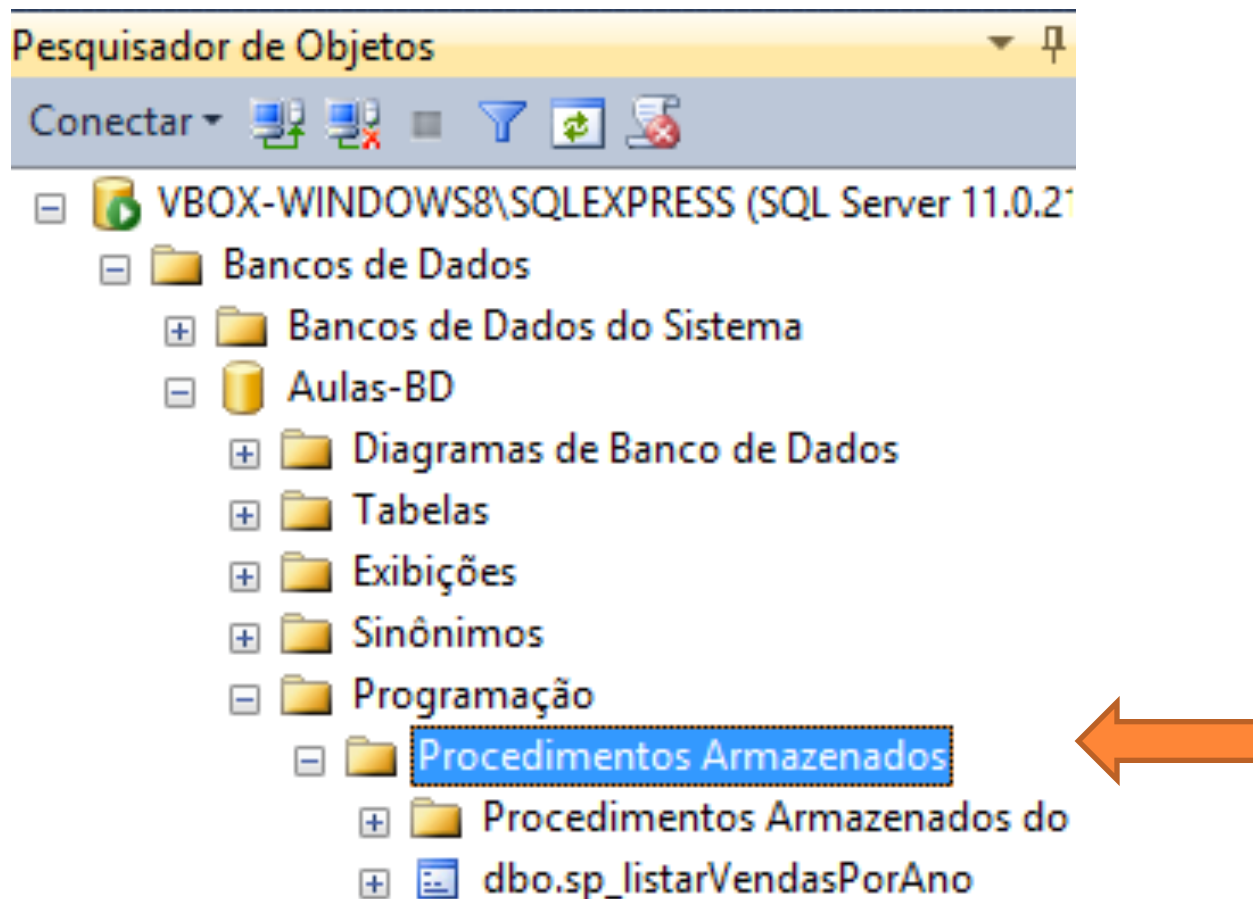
Pesquisador de Objetos

Conectar

VBOX-WINDOWS8\SQLEXPRESS (SQL Server 11.0.2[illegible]

Bancos de Dados

Bancos de Dados do Sistema

Aulas-BD

Diagramas de Banco de Dados

Tabelas

Exibições

Sinônimos

Programação

Procedimentos Armazenados

Procedimentos Armazenados do

dbo.sp_listarVendasPorAno